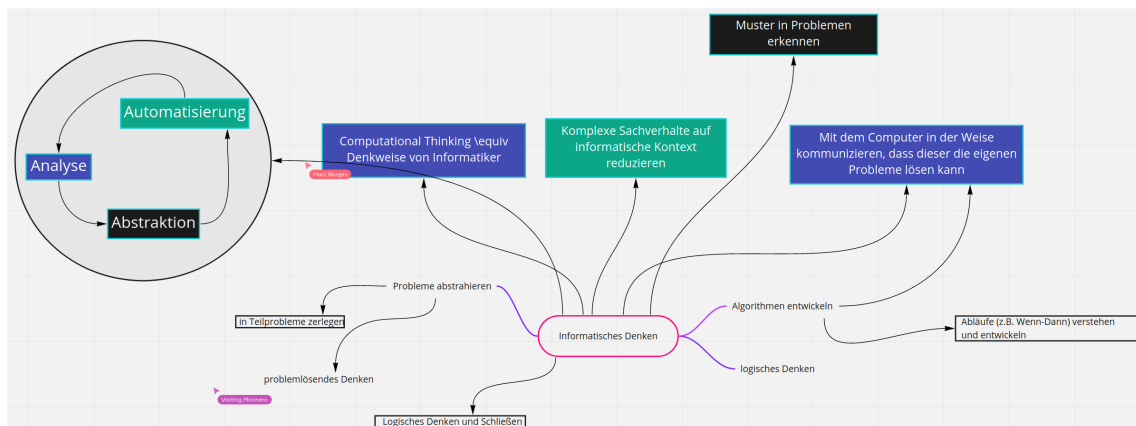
Muster in Problemen erkennen

Automatisierung

Analyse

Abstraktion

Computational Thinking \equiv Denkweise von Informatiker

Marc Berges

Komplexe Sachverhalte auf informatische Kontext reduzieren

Mit dem Computer in der Weise kommunizieren, dass dieser die eigenen Probleme lösen kann

Probleme abstrahieren

in Teilprobleme zerlegen

problemlösendes Denken

Visiting Mirohero

Informatisches Denken

Algorithmen entwickeln

Abläufe (z.B. Wenn-Dann) verstehen und entwickeln

logisches Denken

Logisches Denken und Schließen